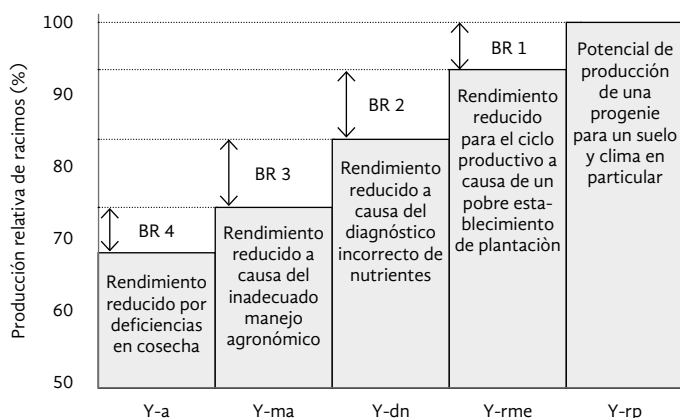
Producción relativa de racimos (%)

100
90
80
70
60
50

BR 1
BR 2
BR 3
BR 4

Rendimiento reducido por deficiencias en cosecha

Rendimiento reducido a causa del inadecuado manejo agronómico

Rendimiento reducido a causa del diagnóstico incorrecto de nutrientes

Rendimiento reducido para el ciclo productivo a causa de un pobre establecimiento de plantaciòn

Potencial de producción de una progenie para un suelo y clima en particular

Y-a
Y-ma
Y-dn
Y-rme
Y-rp